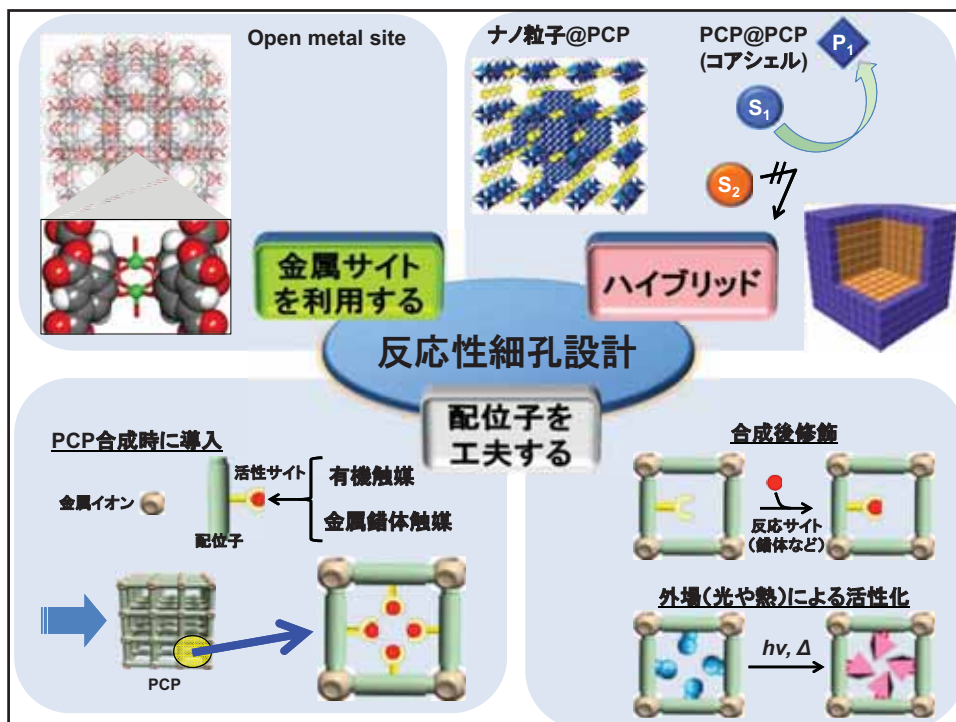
Open metal site

ナノ粒子@PCP

PCP@PCP
(コアシェル)

$P_1$

$S_1$

$S_2$

金属サイトを利用する

ハイブリッド

反応性細孔設計

配位子を工夫する

PCP合成時に導入

活性サイト

有機触媒

金属錯体触媒

金属イオン

配位子

PCP

合成後修飾

反応サイト
(錯体など)

外場(光や熱)による活性化

$h\nu$, $\Delta$